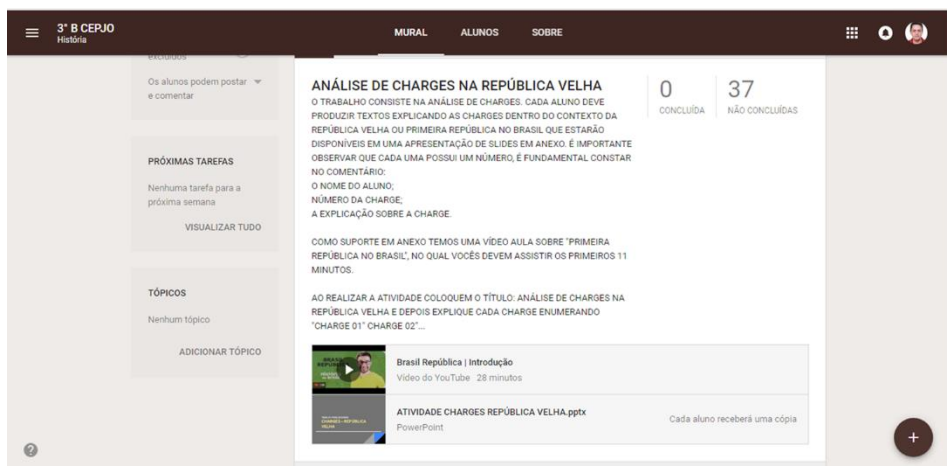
3° B CEPJO
História

MURAL ALUNOS SOBRE

excluídos

Os alunos podem postar e comentar

PRÓXIMAS TAREFAS

Nenhuma tarefa para a próxima semana

VISUALIZAR TUDO

TÓPICOS

Nenhum tópico

ADICIONAR TÓPICO

ANÁLISE DE CHARGES NA REPÚBLICA VELHA

O TRABALHO CONSISTE NA ANÁLISE DE CHARGES. CADA ALUNO DEVE PRODUZIR TEXTOS EXPLICANDO AS CHARGES DENTRO DO CONTEXTO DA REPÚBLICA VELHA OU PRIMEIRA REPÚBLICA NO BRASIL QUE ESTARÃO DISPONÍVEIS EM UMA APRESENTAÇÃO DE SLIDES EM ANEXO. É IMPORTANTE OBSERVAR QUE CADA UMA POSSUI UM NÚMERO, É FUNDAMENTAL CONSTAR NO COMENTÁRIO:
O NOME DO ALUNO;
NÚMERO DA CHARGE;
A EXPLICAÇÃO SOBRE A CHARGE.

COMO SUPORTE EM ANEXO TEMOS UMA VÍDEO AULA SOBRE "PRIMEIRA REPÚBLICA NO BRASIL", NO QUAL VOCÊS DEVEM ASSISTIR OS PRIMEIROS 11 MINUTOS.

AO REALIZAR A ATIVIDADE COLOQUEM O TÍTULO: ANÁLISE DE CHARGES NA REPÚBLICA VELHA E DEPOIS EXPLIQUE CADA CHARGE ENUMERANDO "CHARGE 01" CHARGE 02"...

0
CONCLUÍDA

37
NÃO CONCLUÍDAS

Brasil República | Introdução
Vídeo do YouTube 28 minutos

ATIVIDADE CHARGES REPÚBLICA VELHA.pptx
PowerPoint

Cada aluno receberá uma cópia

+